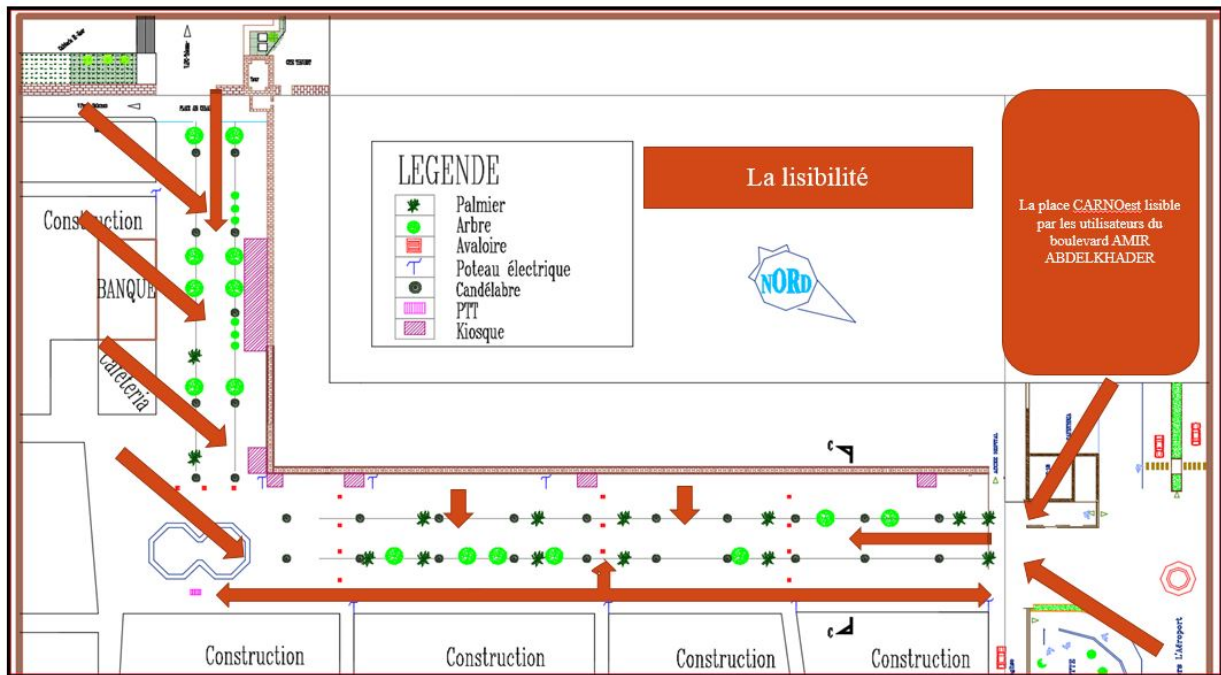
LEGENDE
Palmier
Arbre
Avaloire
Poteau électrique
Candélabre
PTT
Kiosque

La lisibilité

La place CARNOest lisible par les utilisateurs du boulevard AMIR ABDELKHADER

NORD

Construction
BANQUE
Cafeteria

C
C

Construction
Construction
Construction
Construction

L'Aéroport